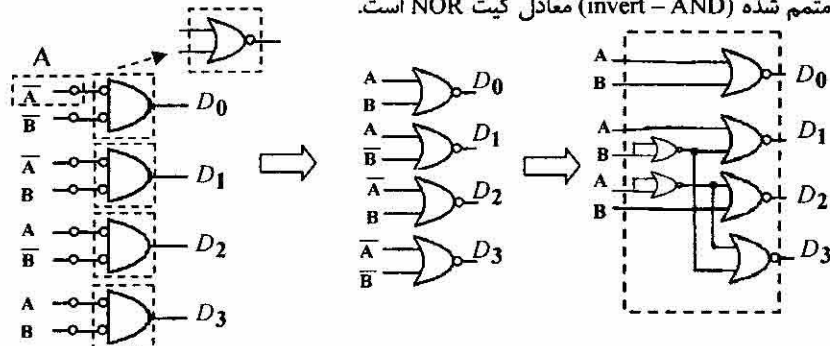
متمم شده (invert – AND) معادل گیت NOR است.

A
$\overline{A}$
$\overline{B}$
$D_0$
$\overline{A}$
B
$D_1$
A
$\overline{B}$
$D_2$
A
B
$D_3$

A
B
$D_0$
A
$\overline{B}$
$D_1$
$\overline{A}$
B
$D_2$
$\overline{A}$
$\overline{B}$
$D_3$

A
B
$D_0$
A
B
$D_1$
A
$D_2$
B
$D_3$